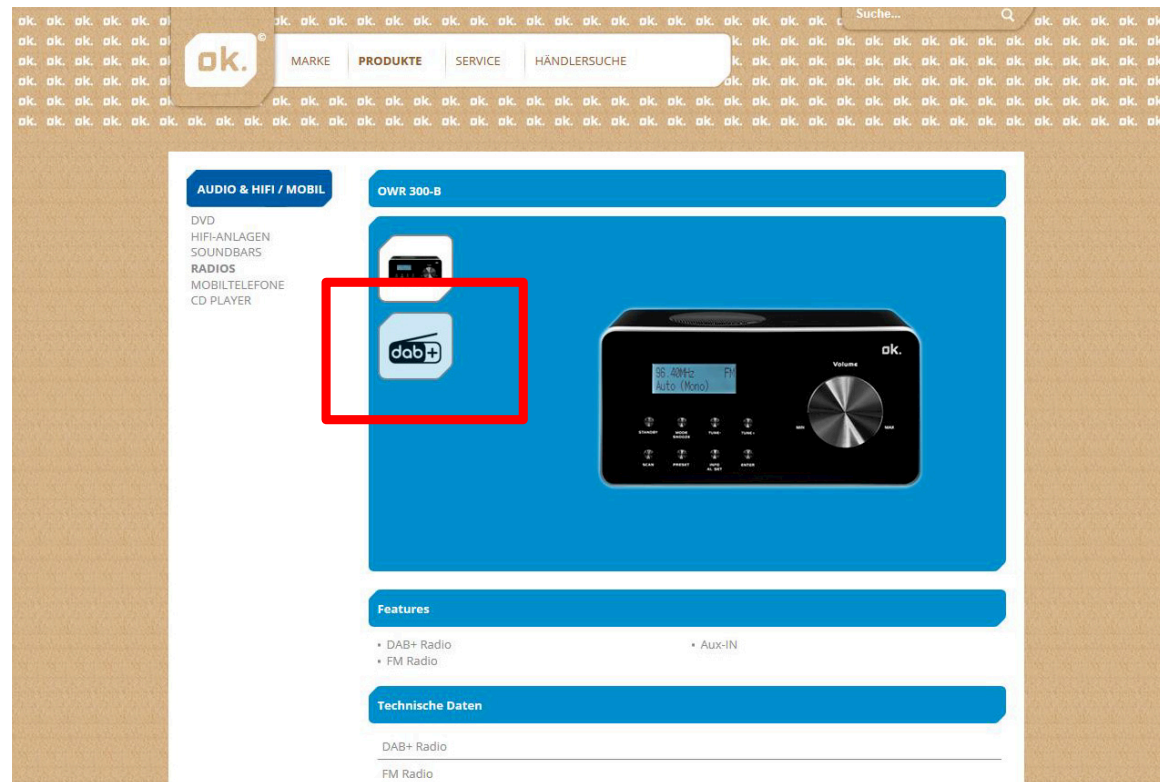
ok.

MARKE PRODUKTE SERVICE HÄNDLERSUCHE

Suche...

AUDIO & HIFI / MOBIL

DVD
HIFI-ANLAGEN
SOUNDBARS
RADIOS
MOBILTELEFONE
CD PLAYER

OWR 300-B

dab+

ok.
Volume
96.40MHz FM
Auto (Mono)
STANDBY
MODE SNOOZE
TUNE-
TUNE+
SCAN
PRESET
INFO AL SET
ENTER
MIN
MAX

Features

• DAB+ Radio
• FM Radio
• Aux-IN

Technische Daten

DAB+ Radio
FM Radio